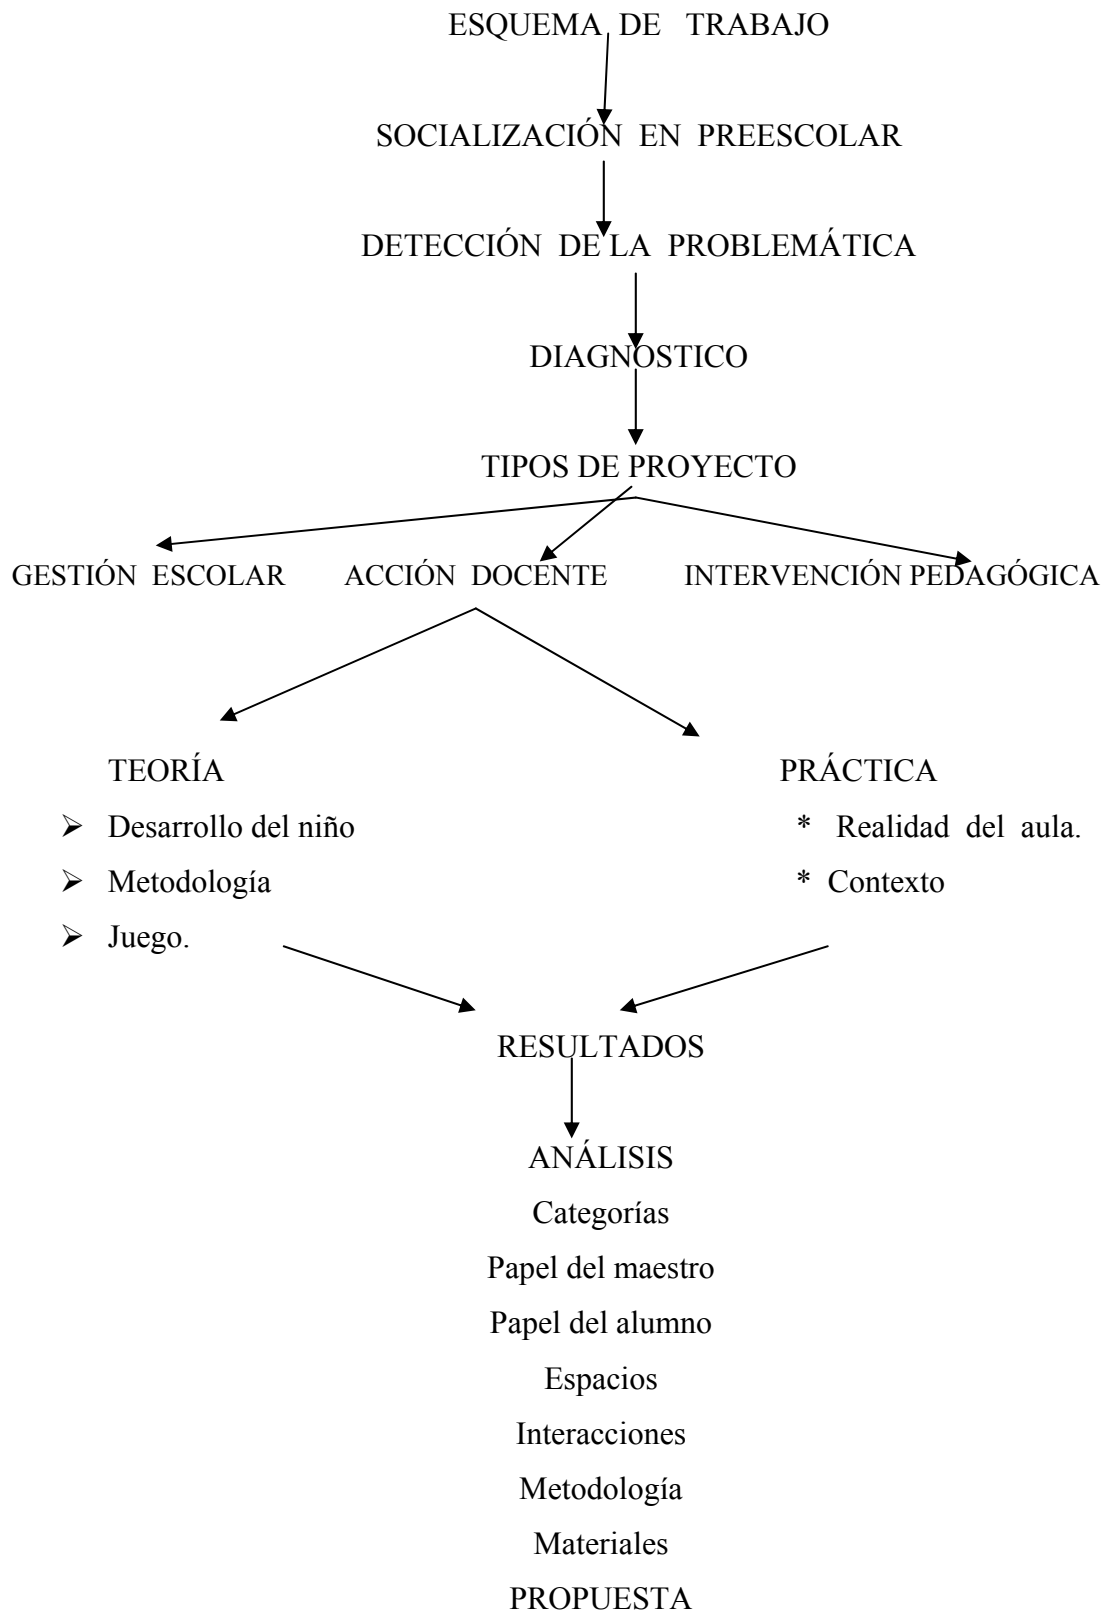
ESQUEMA DE TRABAJO

SOCIALIZACIÓN EN PREESCOLAR

DETECCIÓN DE LA PROBLEMÁTICA

DIAGNOSTICO

TIPOS DE PROYECTO

GESTIÓN ESCOLAR

ACCIÓN DOCENTE

INTERVENCIÓN PEDAGÓGICA

TEORÍA
- Desarrollo del niño
- Metodología
- Juego.

PRÁCTICA
* Realidad del aula.
* Contexto

RESULTADOS

ANÁLISIS
Categorías
Papel del maestro
Papel del alumno
Espacios
Interacciones
Metodología
Materiales
PROPUESTA